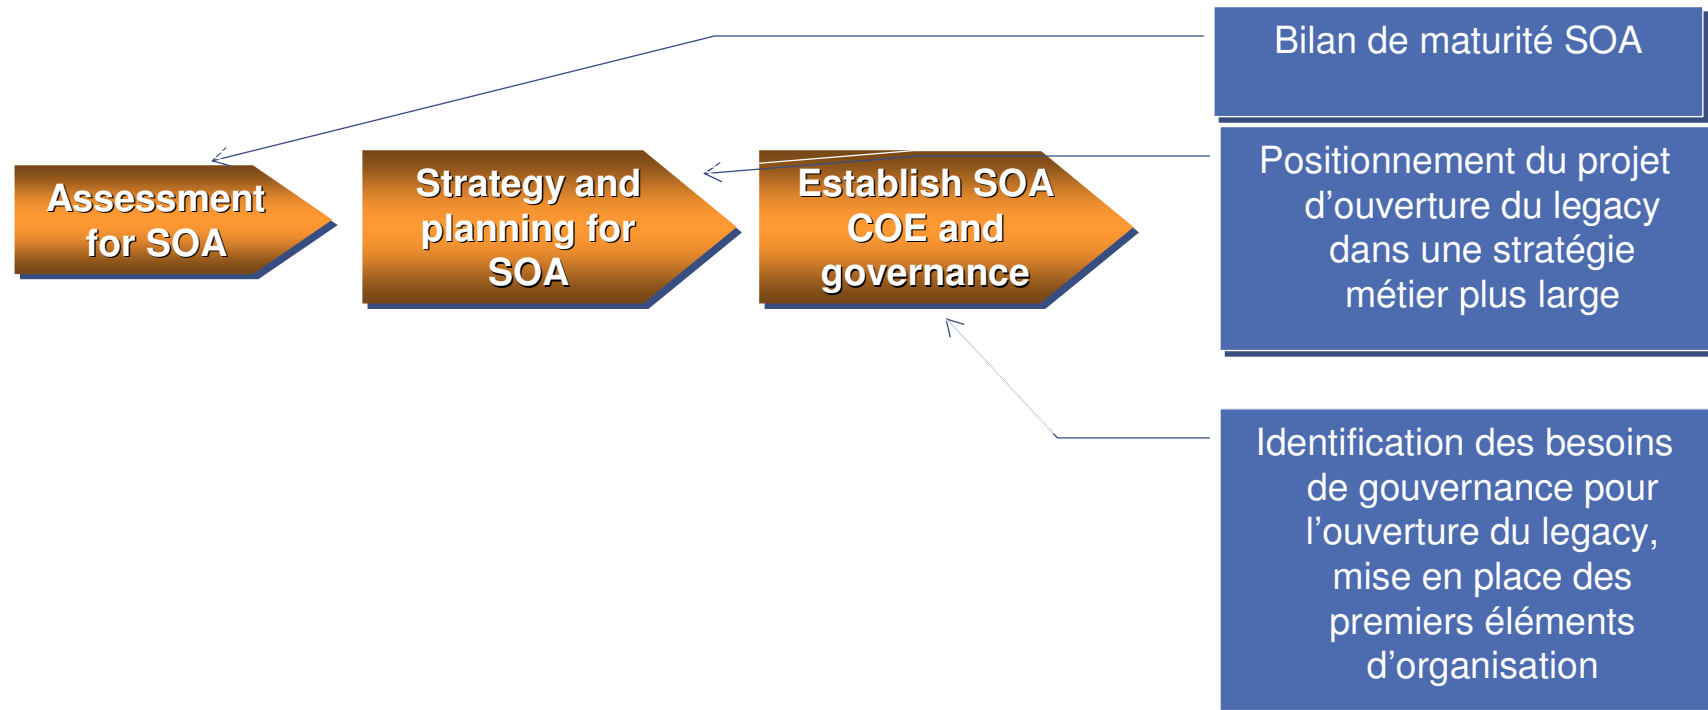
Assessment for SOA

Strategy and planning for SOA

Establish SOA COE and governance

Bilan de maturité SOA

Positionnement du projet d’ouverture du legacy dans une stratégie métier plus large

Identification des besoins de gouvernance pour l’ouverture du legacy, mise en place des premiers éléments d’organisation